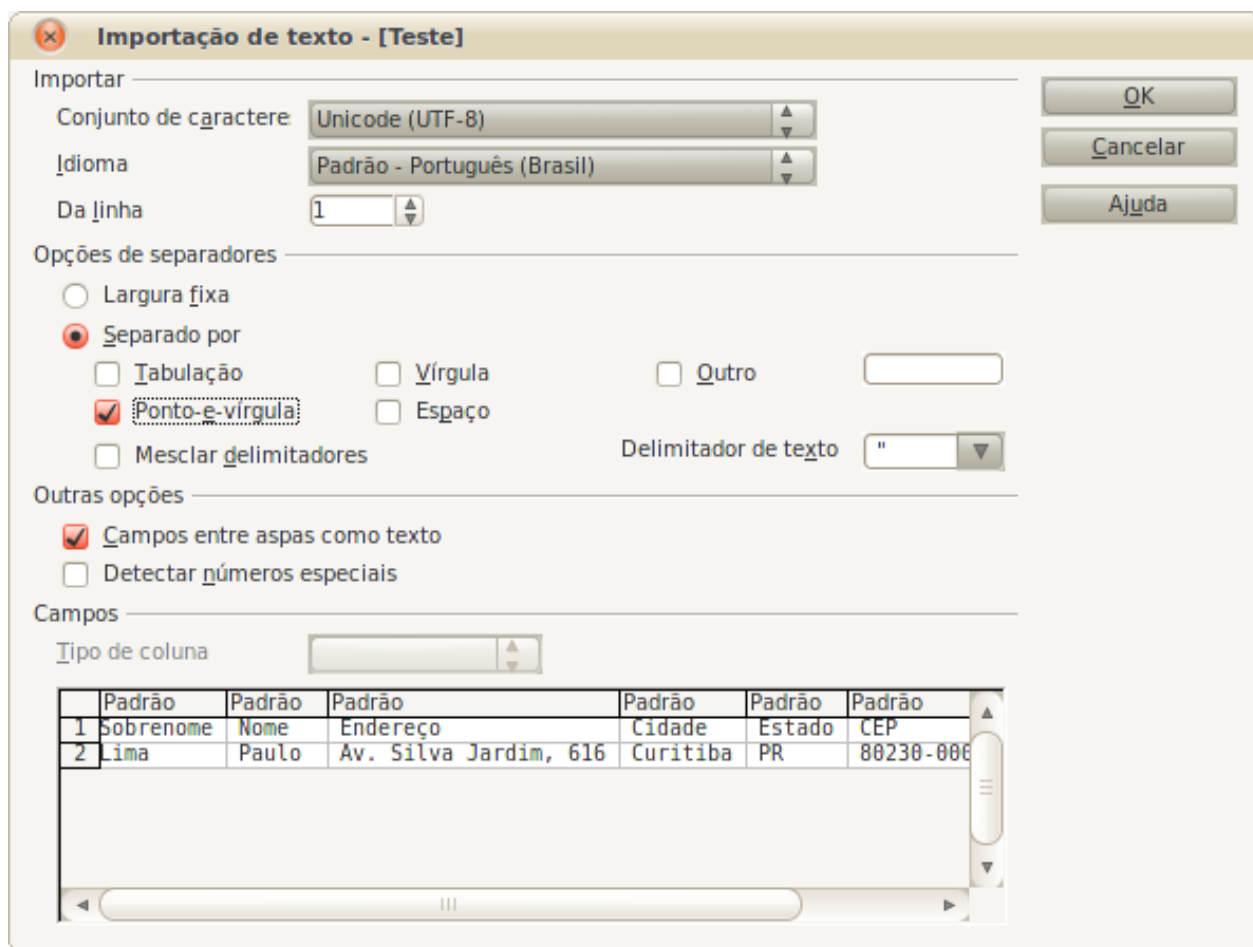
Importação de texto - [Teste]

Importar

Conjunto de caractere: Unicode (UTF-8)

Idioma: Padrão - Português (Brasil)

Da linha: 1

OK

Cancelar

Ajuda

Opções de separadores

Largura fixa

Separado por

Tabulação

Vírgula

Outro

Ponto-e-vírgula

Espaço

Mesclar delimitadores

Delimitador de texto "

Outras opções

Campos entre aspas como texto

Detectar números especiais

Campos

Tipo de coluna

| | Padrão | Padrão | Padrão | Padrão | Padrão | Padrão |
|---|---|---|---|---|---|---|
| 1 | Sobrenome | Nome | Endereço | Cidade | Estado | CEP |
| 2 | Lima | Paulo | Av. Silva Jardim, 616 | Curitiba | PR | 80230-000 |